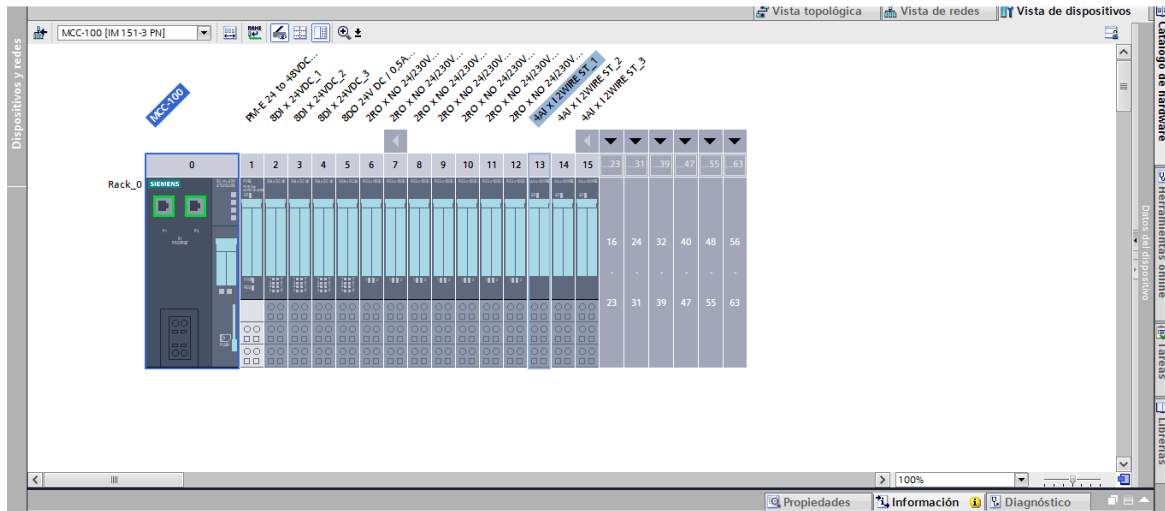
Vista topológica | Vista de redes | Vista de dispositivos

Dispositivos y redes

MCC-100 [IM 151-3 PN]

MCC-100

PM-E 24 to 48VDC...
8DI x 24VDC_1
8DI x 24VDC_2
8DI x 24VDC_3
8DO 24V DC / 0.5A...
2RO x NO 24/230V...
2RO x NO 24/230V...
2RO x NO 24/230V...
2RO x NO 24/230V...
2RO x NO 24/230V...
2RO x NO 24/230V...
4AI X I 2WIRE ST_1
4AI X I 2WIRE ST_2
4AI X I 2WIRE ST_3

| 0 | 1 | 2 | 3 | 4 | 5 | 6 | 7 | 8 | 9 | 10 | 11 | 12 | 13 | 14 | 15 | ...23 | ...31 | ...39 | ...47 | ...55 | ...63 |
|---|---|---|---|---|---|---|---|---|---|---|---|---|---|---|---|---|---|---|---|---|---|

Rack_0

SIEMENS

16 - 23
24 - 31
32 - 39
40 - 47
48 - 55
56 - 63

Catálogo de hardware
Herramientas online
Tareas
Librerías
Datos del dispositivo

100%

Propiedades | Información | Diagnóstico